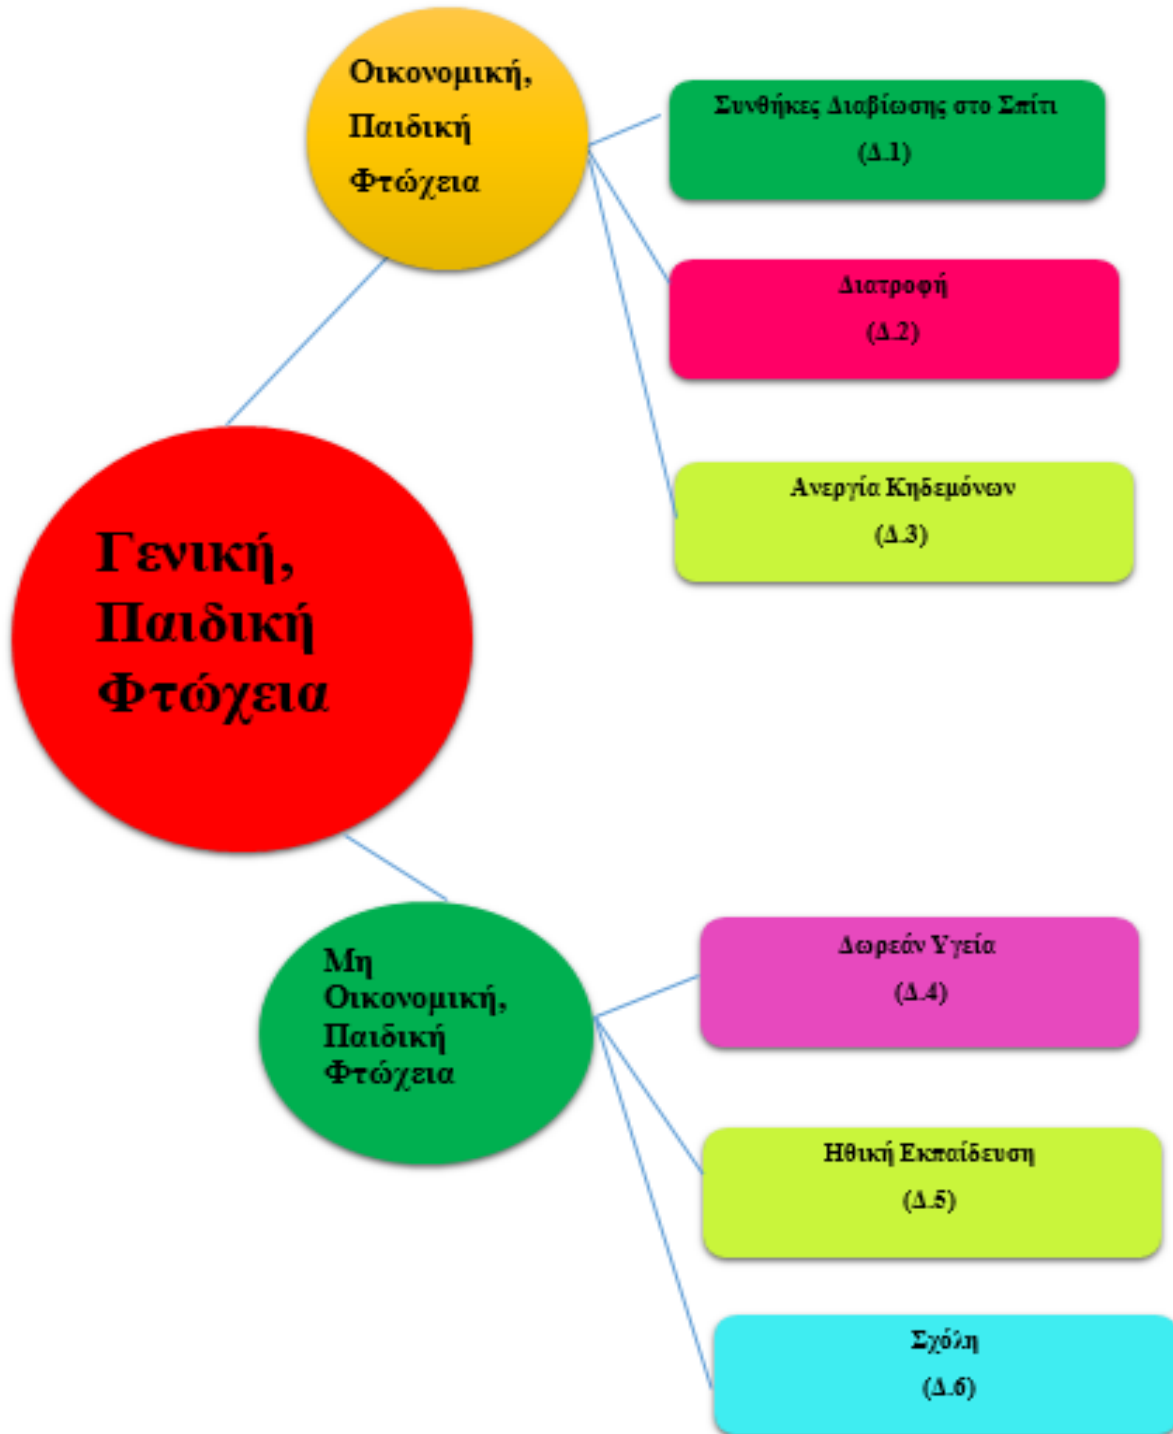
Οικονομική, Παιδική Φτώχεια

Συνθήκες Διαβίωσης στο Σπίτι
(Δ.1)

Διατροφή
(Δ.2)

Ανεργία Κηδεμόνων
(Δ.3)

Γενική, Παιδική Φτώχεια

Μη Οικονομική, Παιδική Φτώχεια

Δωρεάν Υγεία
(Δ.4)

Ηθική Εκπαίδευση
(Δ.5)

Σχόλη
(Δ.6)